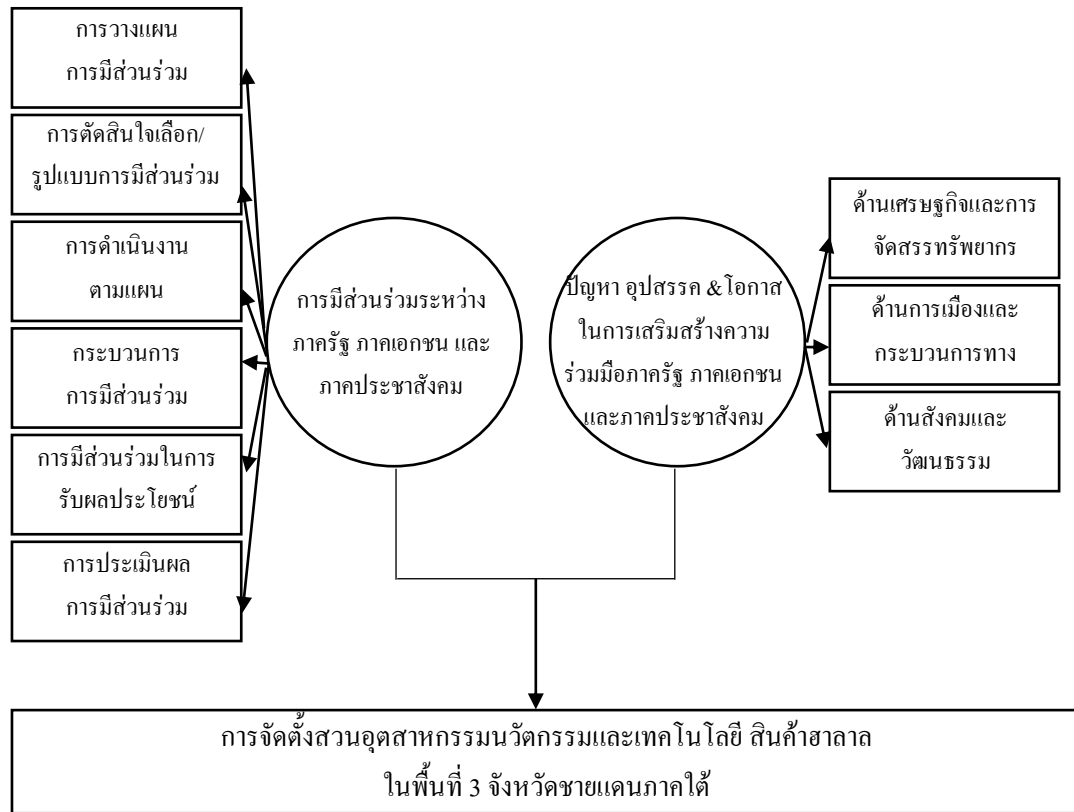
การวางแผน
การมีส่วนร่วม

การตัดสินใจเลือก/
รูปแบบการมีส่วนร่วม

การดำเนินงาน
ตามแผน

กระบวนการ
การมีส่วนร่วม

การมีส่วนร่วมในการ
รับผลประโยชน์

การประเมินผล
การมีส่วนร่วม

การมีส่วนร่วมระหว่าง
ภาครัฐ ภาคเอกชน และ
ภาคประชาสังคม

ปัญหา อุปสรรค & โอกาส
ในการเสริมสร้างความ
ร่วมมือภาครัฐ ภาคเอกชน
และภาคประชาสังคม

ด้านเศรษฐกิจและการ
จัดสรรทรัพยากร

ด้านการเมืองและ
กระบวนการทาง

ด้านสังคมและ
วัฒนธรรม

การจัดตั้งสวนอุตสาหกรรมนวัตกรรมและเทคโนโลยี สินค้าฮาลาล
ในพื้นที่ 3 จังหวัดชายแดนภาคใต้